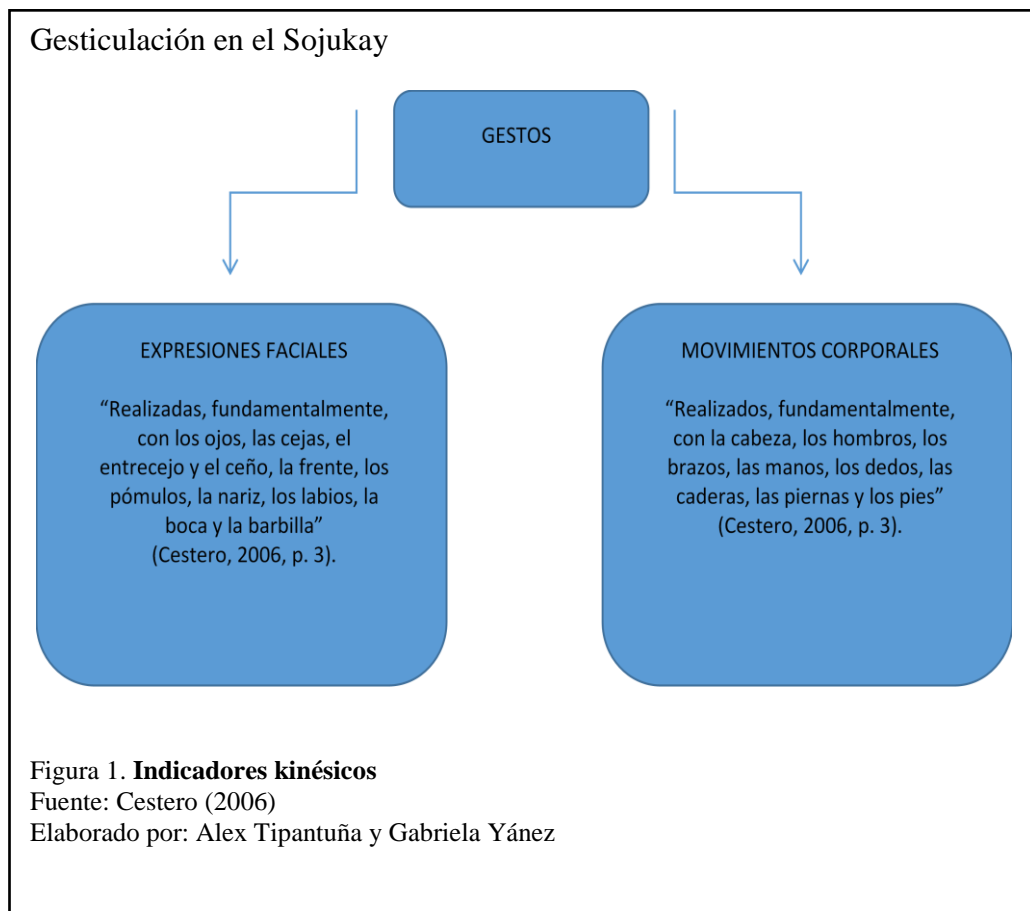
Gesticulación en el Sojukay

GESTOS

EXPRESIONES FACIALES

“Realizadas, fundamentalmente, con los ojos, las cejas, el entrecejo y el ceño, la frente, los pómulos, la nariz, los labios, la boca y la barbilla” (Cestero, 2006, p. 3).

MOVIMIENTOS CORPORALES

“Realizados, fundamentalmente, con la cabeza, los hombros, los brazos, las manos, los dedos, las caderas, las piernas y los pies” (Cestero, 2006, p. 3).

Figura 1. **Indicadores kinésicos**
Fuente: Cestero (2006)
Elaborado por: Alex Tipantuña y Gabriela Yánez